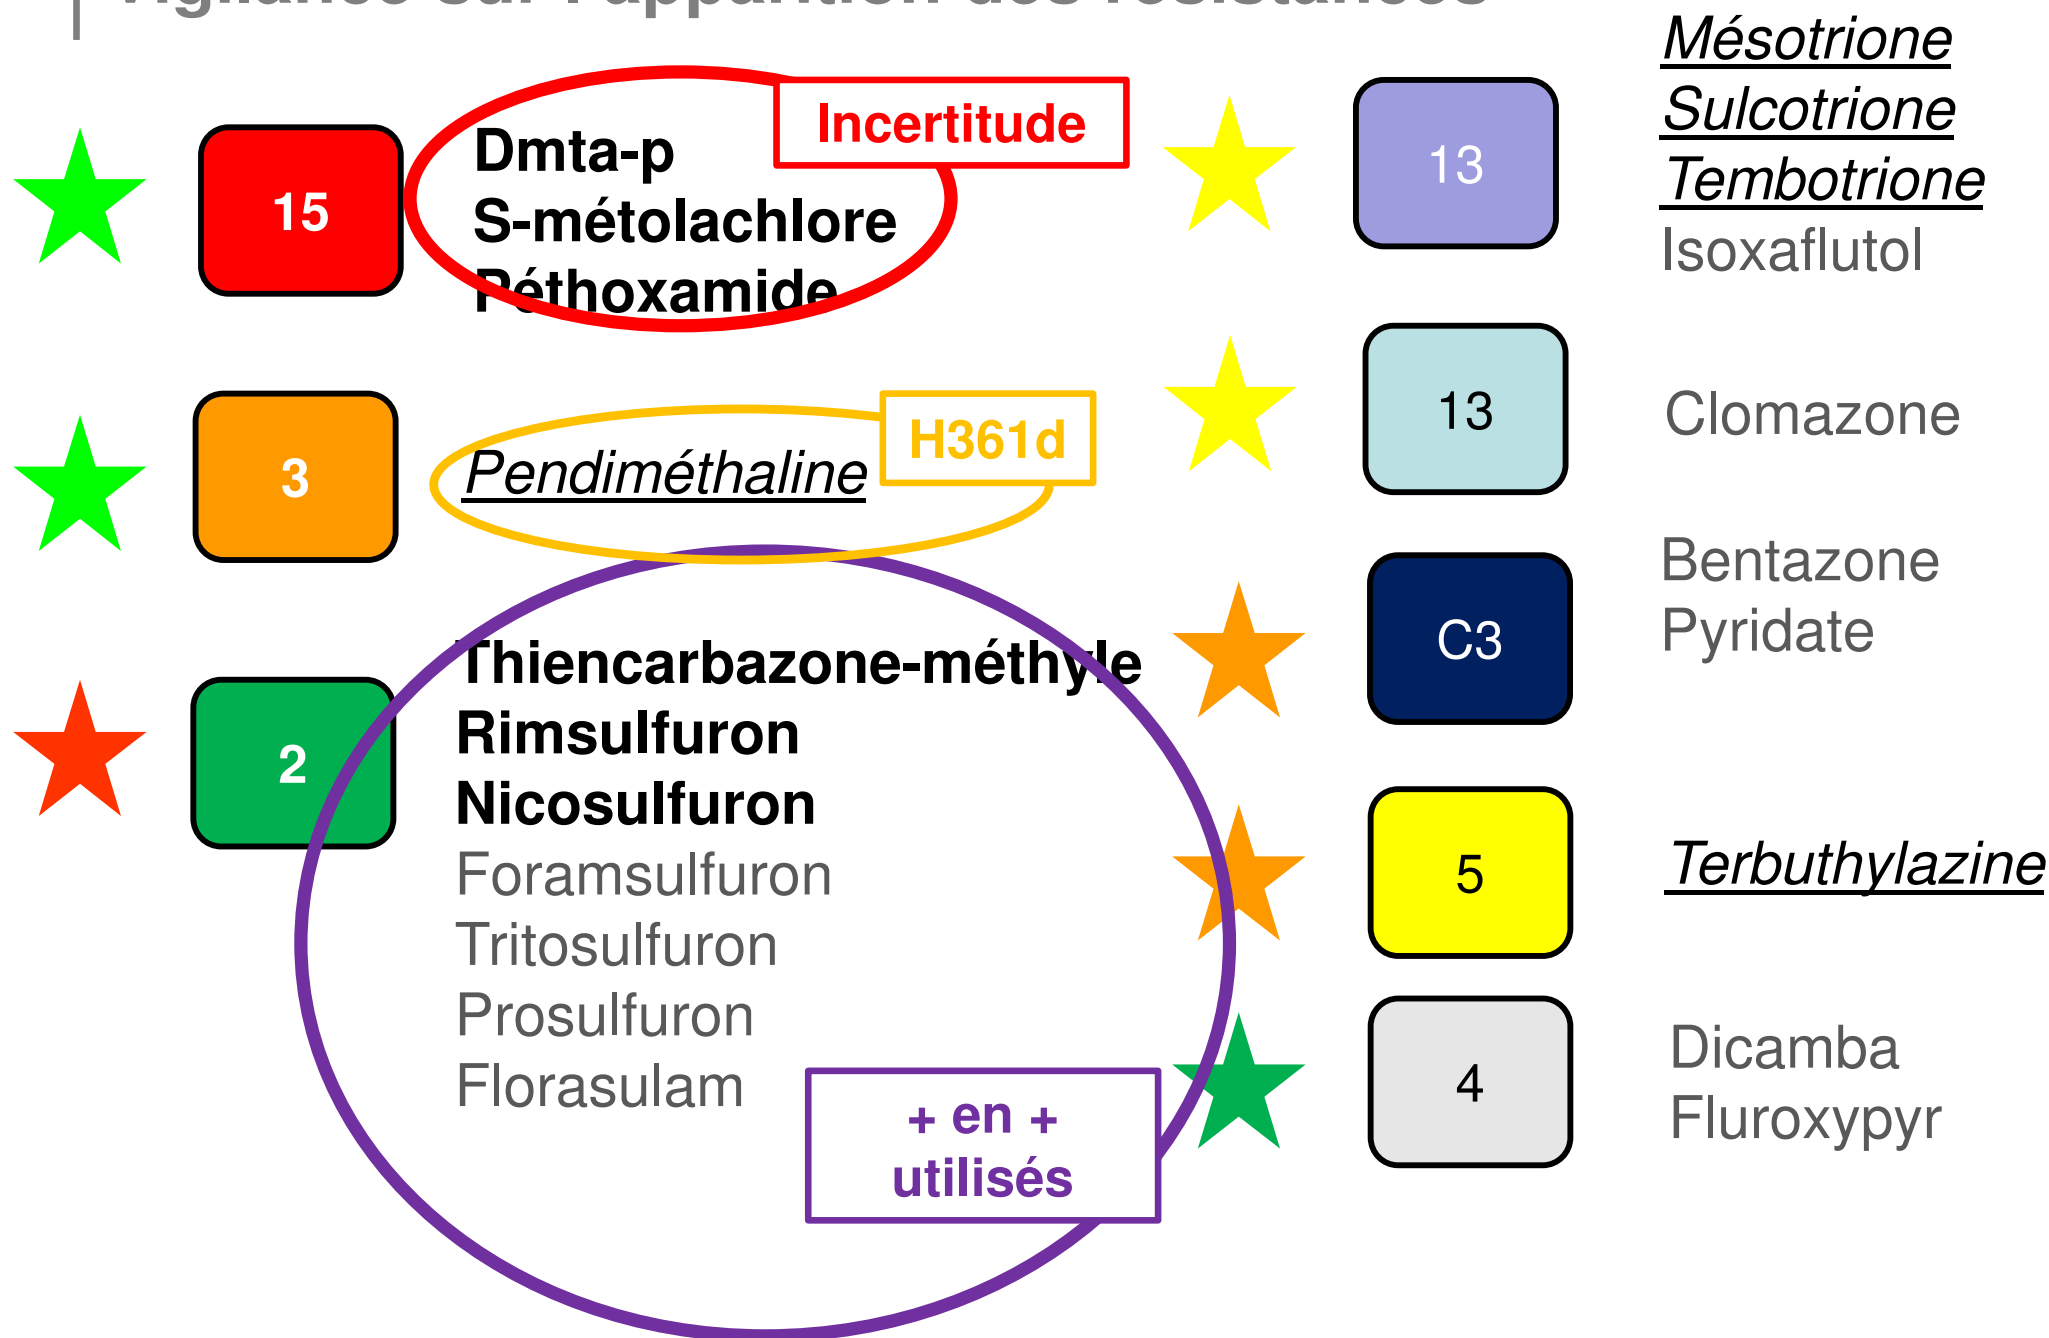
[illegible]

15

Incertitude

Dmta-p
S-métolachlore
Péthoxamide

3

H361d

Pendiméthaline

2

Thiencarbazone-méthyle
Rimsulfuron
Nicosulfuron
Foramsulfuron
Tritosulfuron
Prosulfuron
Florasulam

+ en + utilisés

13

Mésotrione
Sulcotrione
Tembotrione
Isoxaflutol

13

Clomazone

C3

Bentazone
Pyridate

5

Terbuthylazine

4

Dicamba
Fluroxypyr